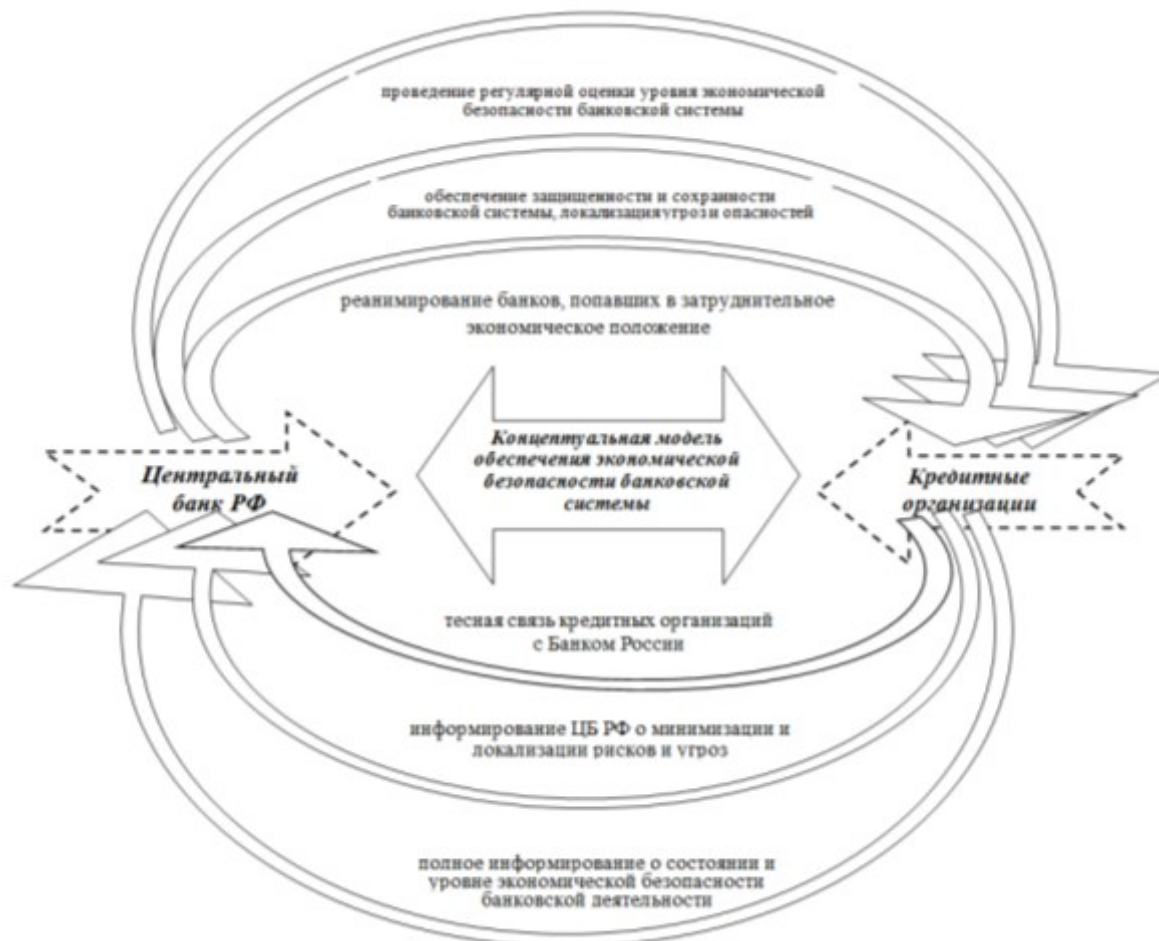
проведение регулярной оценки уровня экономической безопасности банковской системы

обеспечение защищенности и сохранности банковской системы, локализацииугроз и опасностей

реанимирование банков, попавших в затруднительное экономическое положение

Центральный банк РФ

Концептуальная модель обеспечения экономической безопасности банковской системы

Кредитные организации

тесная связь кредитных организаций с Банком России

информирование ЦБ РФ о минимизации и локализации рисков и vгроз

полное информирование о состоянии и уровне экономической безопасности банковской деятельности